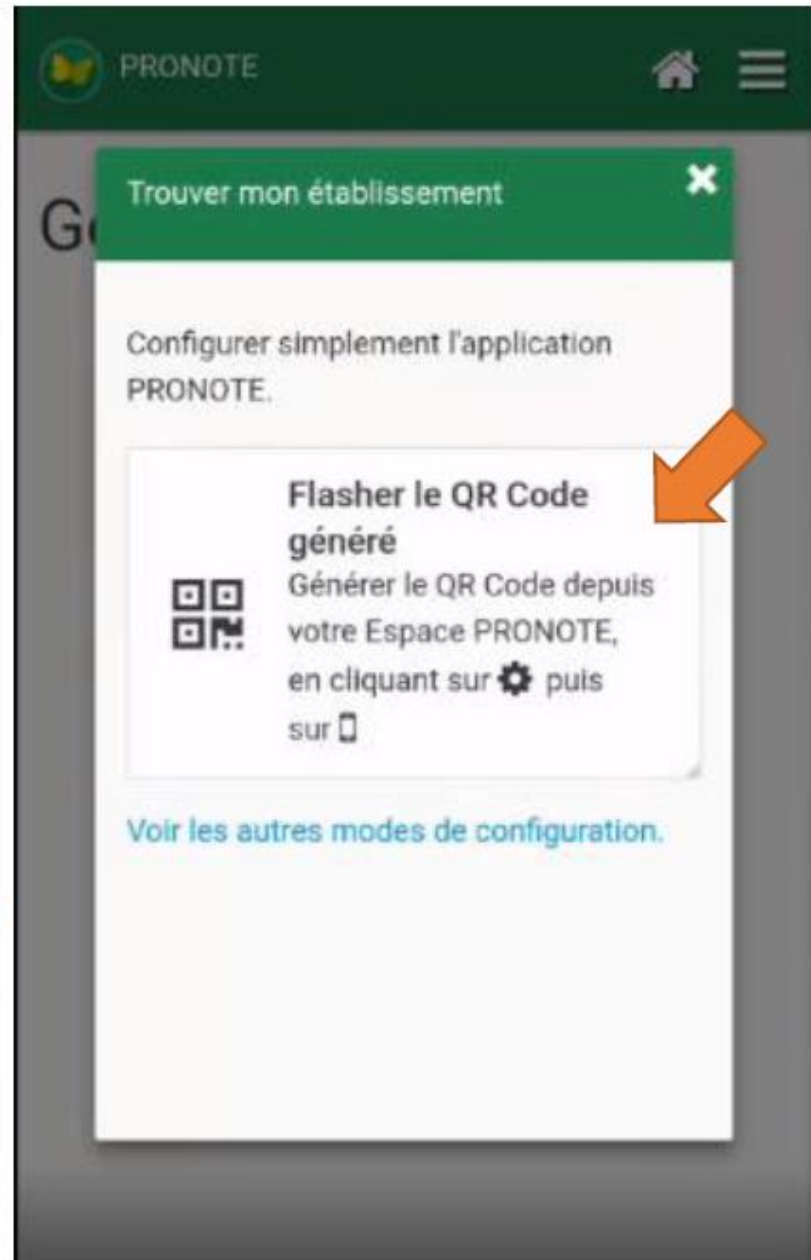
PRONOTE

G

Trouver mon établissement

Configurer simplement l'application PRONOTE.

Flasher le QR Code généré
Générer le QR Code depuis votre Espace PRONOTE, en cliquant sur puis sur

Voir les autres modes de configuration.